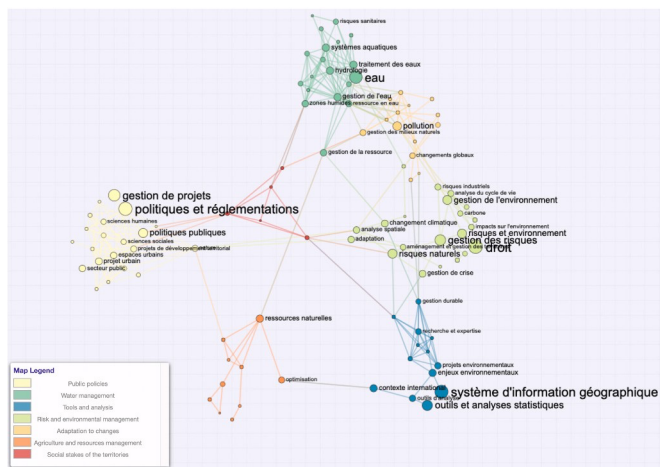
risques sanitaires
systèmes aquatiques
traitement des eaux
hydrologie
eau
gestion de l'eau
zones humides
ressource en eau
pollution
gestion des milieux naturels
gestion de la ressource
changements globaux
gestion de projets
politiques et réglementations
risques industriels
analyse du cycle de vie
gestion de l'environnement
carbone
impacts sur l'environnement
risques et environnement
changement climatique
analyse spatiale
adaptation
gestion des risques
droit
aménagement et gestion des eaux
risques naturels
gestion de crise
sciences humaines
politiques publiques
sciences sociales
projets de développement
territorial
espaces urbains
projet urbain
secteur public
ressources naturelles
gestion durable
recherche et expertise
projets environnementaux
enjeux environnementaux
optimisation
contexte international
système d'information géographique
outils et analyses
outils et analyses statistiques

Map Legend
Public policies
Water management
Tools and analysis
Risk and environmental management
Adaptation to changes
Agriculture and resources management
Social stakes of the territories